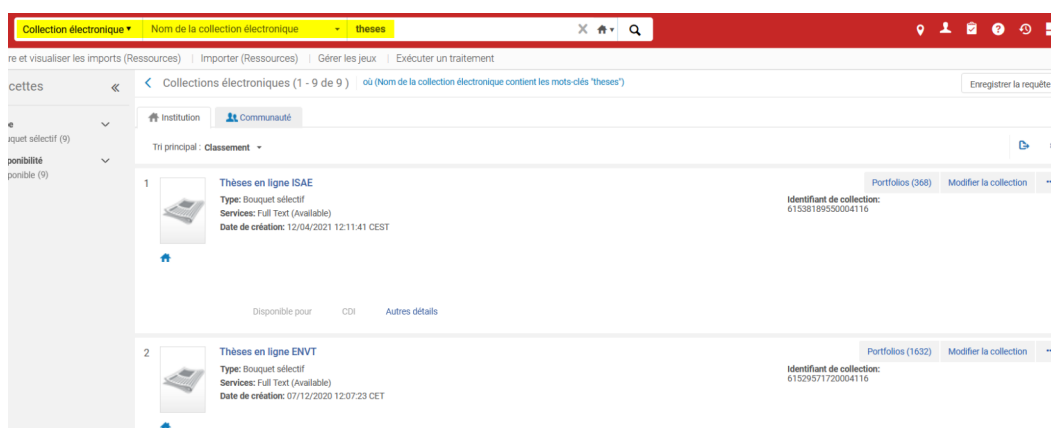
Collection électronique ▾ | Nom de la collection électronique ▾ | theses

re et visualiser les imports (Ressources) | Importer (Ressources) | Gérer les jeux | Exécuter un traitement

cettes «

e
uquet sélectif (9)

ponibilité
ponible (9)

< Collections électroniques (1 - 9 de 9) | où (Nom de la collection électronique contient les mots-clés "theses")

Enregistrer la requête

Institution | Communauté

Tri principal : Classement ▾

1

Thèses en ligne ISAE
Type: Bouquet sélectif
Services: Full Text (Available)
Date de création: 12/04/2021 12:11:41 CEST

Identifiant de collection:
61538189550004116

Portfolios (368) | Modifier la collection

Disponible pour | CDI | Autres détails

2

Thèses en ligne ENVT
Type: Bouquet sélectif
Services: Full Text (Available)
Date de création: 07/12/2020 12:07:23 CET

Identifiant de collection:
61529571720004116

Portfolios (1632) | Modifier la collection